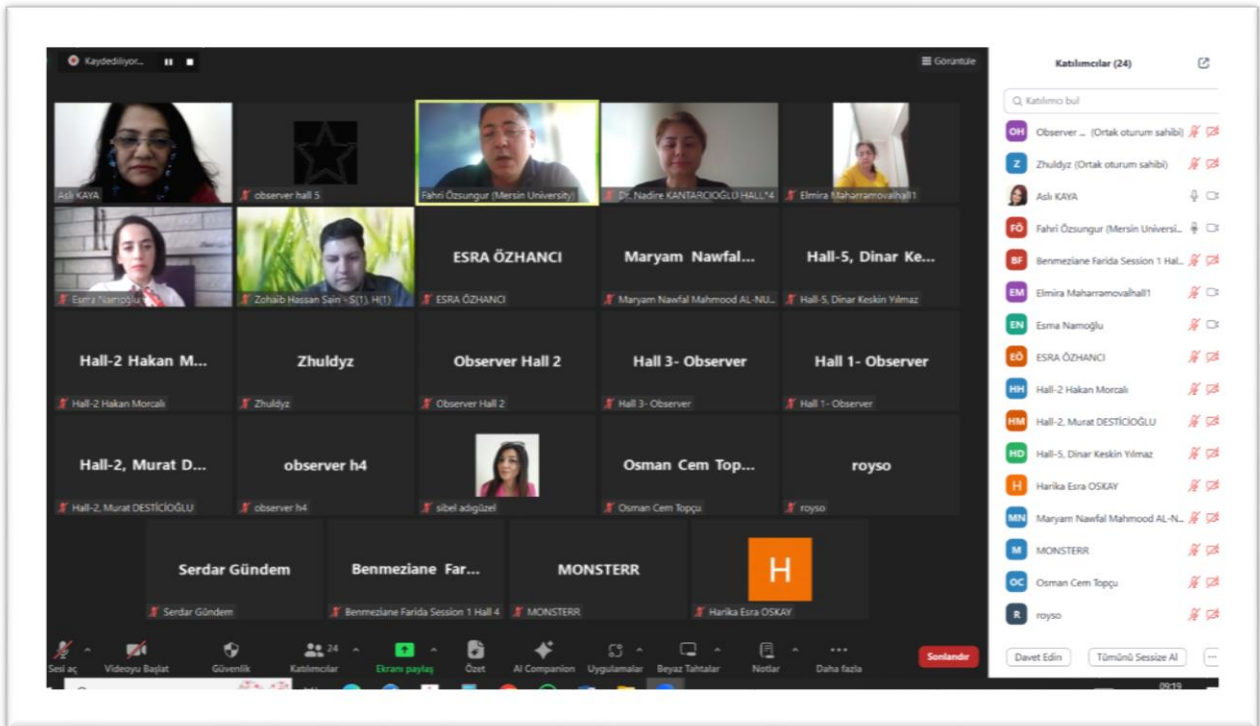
Kaydediliyor...

Görüntüle

Aslı KAYA
observer hall 5
Fahri Özsungur (Mersin University)
Dr. Nadire KANTARCIOĞLU HALL*4
Elmira Maharramovahall1

Esma Namoğlu
Zohaib Hassan Sain - S(1), H(1)
ESRA ÖZHANCI
ESRA ÖZHANCI
Maryam Nawfal...
Maryam Nawfal Mahmood AL-NU...
Hall-5, Dinar Ke...
Hall-5, Dinar Keskin Yılmaz

Hall-2 Hakan M...
Hall-2 Hakan Morcalı
Zhuldyz
Zhuldyz
Observer Hall 2
Observer Hall 2
Hall 3- Observer
Hall 3- Observer
Hall 1- Observer
Hall 1 - Observer

Hall-2, Murat D...
Hall-2, Murat DESTİCİOĞLU
observer h4
observer h4
sibel adıgüzel
Osman Cem Top...
Osman Cem Topçu
royso
royso

Serdar Gündem
Serdar Gündem
Benmeziane Far...
Benmeziane Farida Session 1 Hall 4
MONSTERR
MONSTERR
H
Harika Esra OSKAY

Sesi aç
Videoyu Başlat
Güvenlik
24
Katılımcılar
Ekranı paylaş
Özet
AI Companion
Uygulamalar
Beyaz Tahtalar
Notlar
Daha fazla
Sonlandır

Katılımcılar (24)

Katılımcı bul

OH Observer ... (Ortak oturum sahibi)
Z Zhuldyz (Ortak oturum sahibi)
Aslı KAYA
FÖ Fahri Özsungur (Mersin Universi...
BF Benmeziane Farida Session 1 Hal...
EM Elmira Maharramovahall1
EN Esma Namoğlu
EÖ ESRA ÖZHANCI
HH Hall-2 Hakan Morcalı
HM Hall-2, Murat DESTİCİOĞLU
HD Hall-5, Dinar Keskin Yılmaz
H Harika Esra OSKAY
MN Maryam Nawfal Mahmood AL-N...
M MONSTERR
OC Osman Cem Topçu
R royso

Davet Edin
Tümünü Sessize Al

09:19